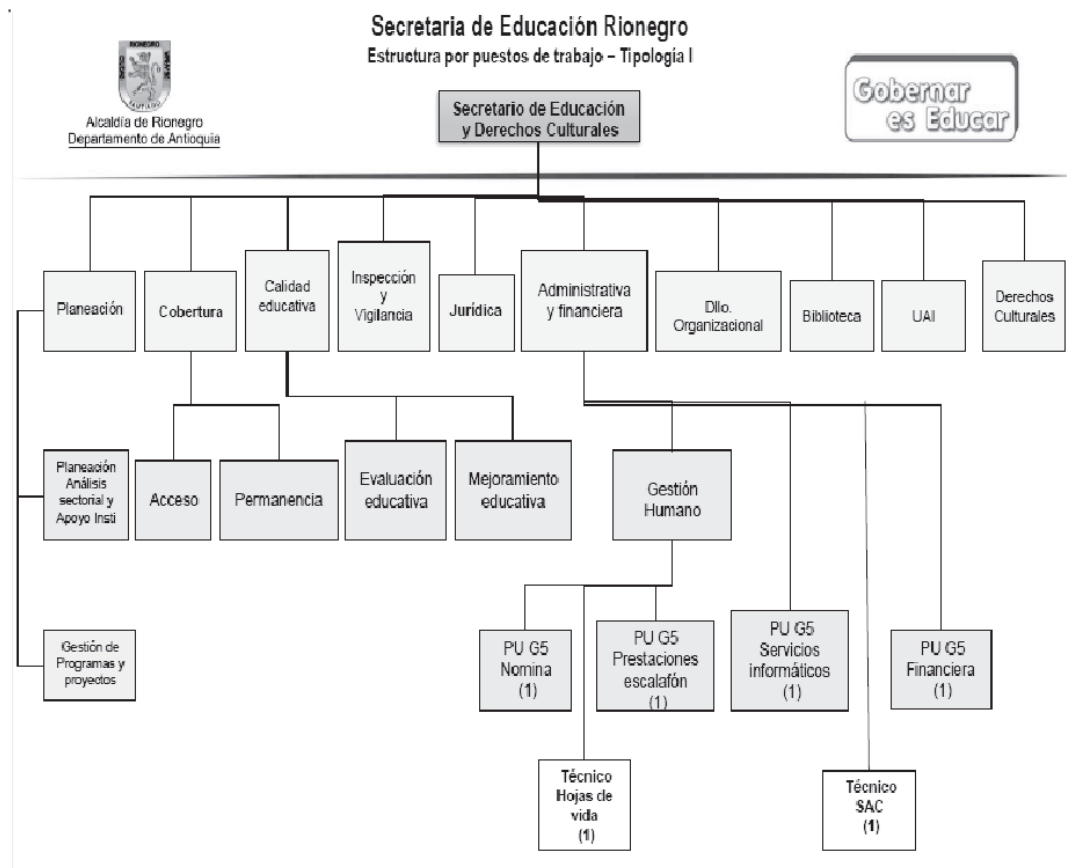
Secretaria de Educación Rionegro
Estructura por puestos de trabajo – Tipologia I

Alcaldía de Rionegro
Departamento de Antioquia

Gobernar es Educar

Secretario de Educación y Derechos Culturales

Planeación

Cobertura

Calidad educativa

Inspección y Vigilancia

Jurídica

Administrativa y financiera

Dllo. Organizacional

Biblioteca

UAI

Derechos Culturales

Planeación Análisis sectorial y Apoyo Insti

Acceso

Permanencia

Evaluación educativa

Mejoramiento educativa

Gestión Humano

Gestión de Programas y proyectos

PU G5 Nomina (1)

PU G5 Prestaciones escalafón (1)

PU G5 Servicios informáticos (1)

PU G5 Financiera (1)

Técnico Hojas de vida (1)

Técnico SAC (1)